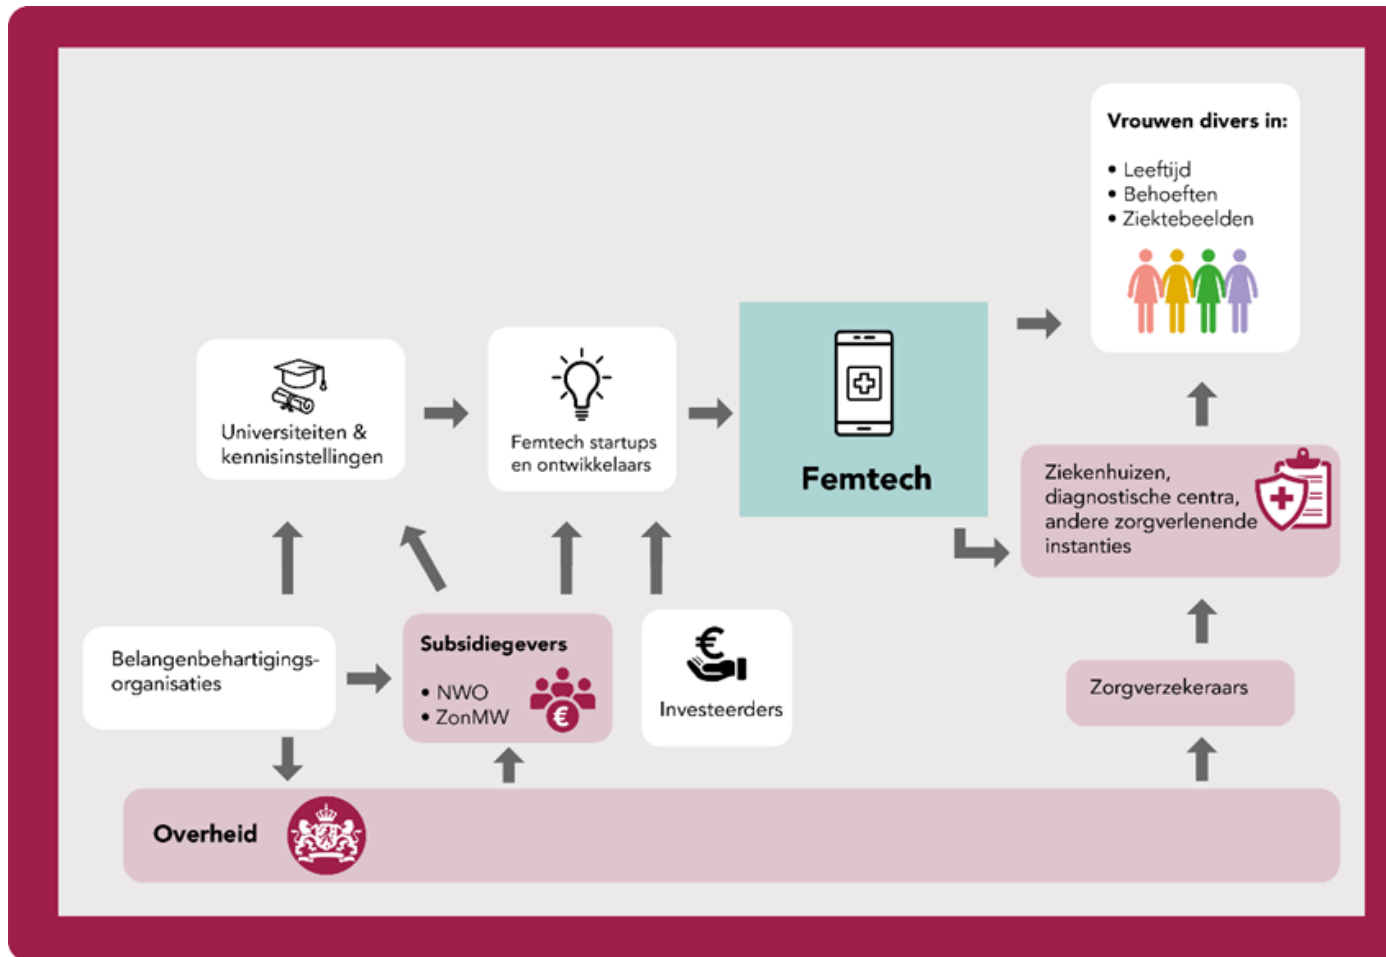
Vrouwen divers in:

• Leeftijd
• Behoeften
• Ziektebeelden

Universiteiten & kennisinstellingen

Femtech startups en ontwikkelaars

Femtech

Ziekenhuizen, diagnostische centra, andere zorgverlenende instanties

Belangenbehartigingsorganisaties

Subsidiegevers

• NWO
• ZonMW

Investeerders

Zorgverzekeraars

Overheid